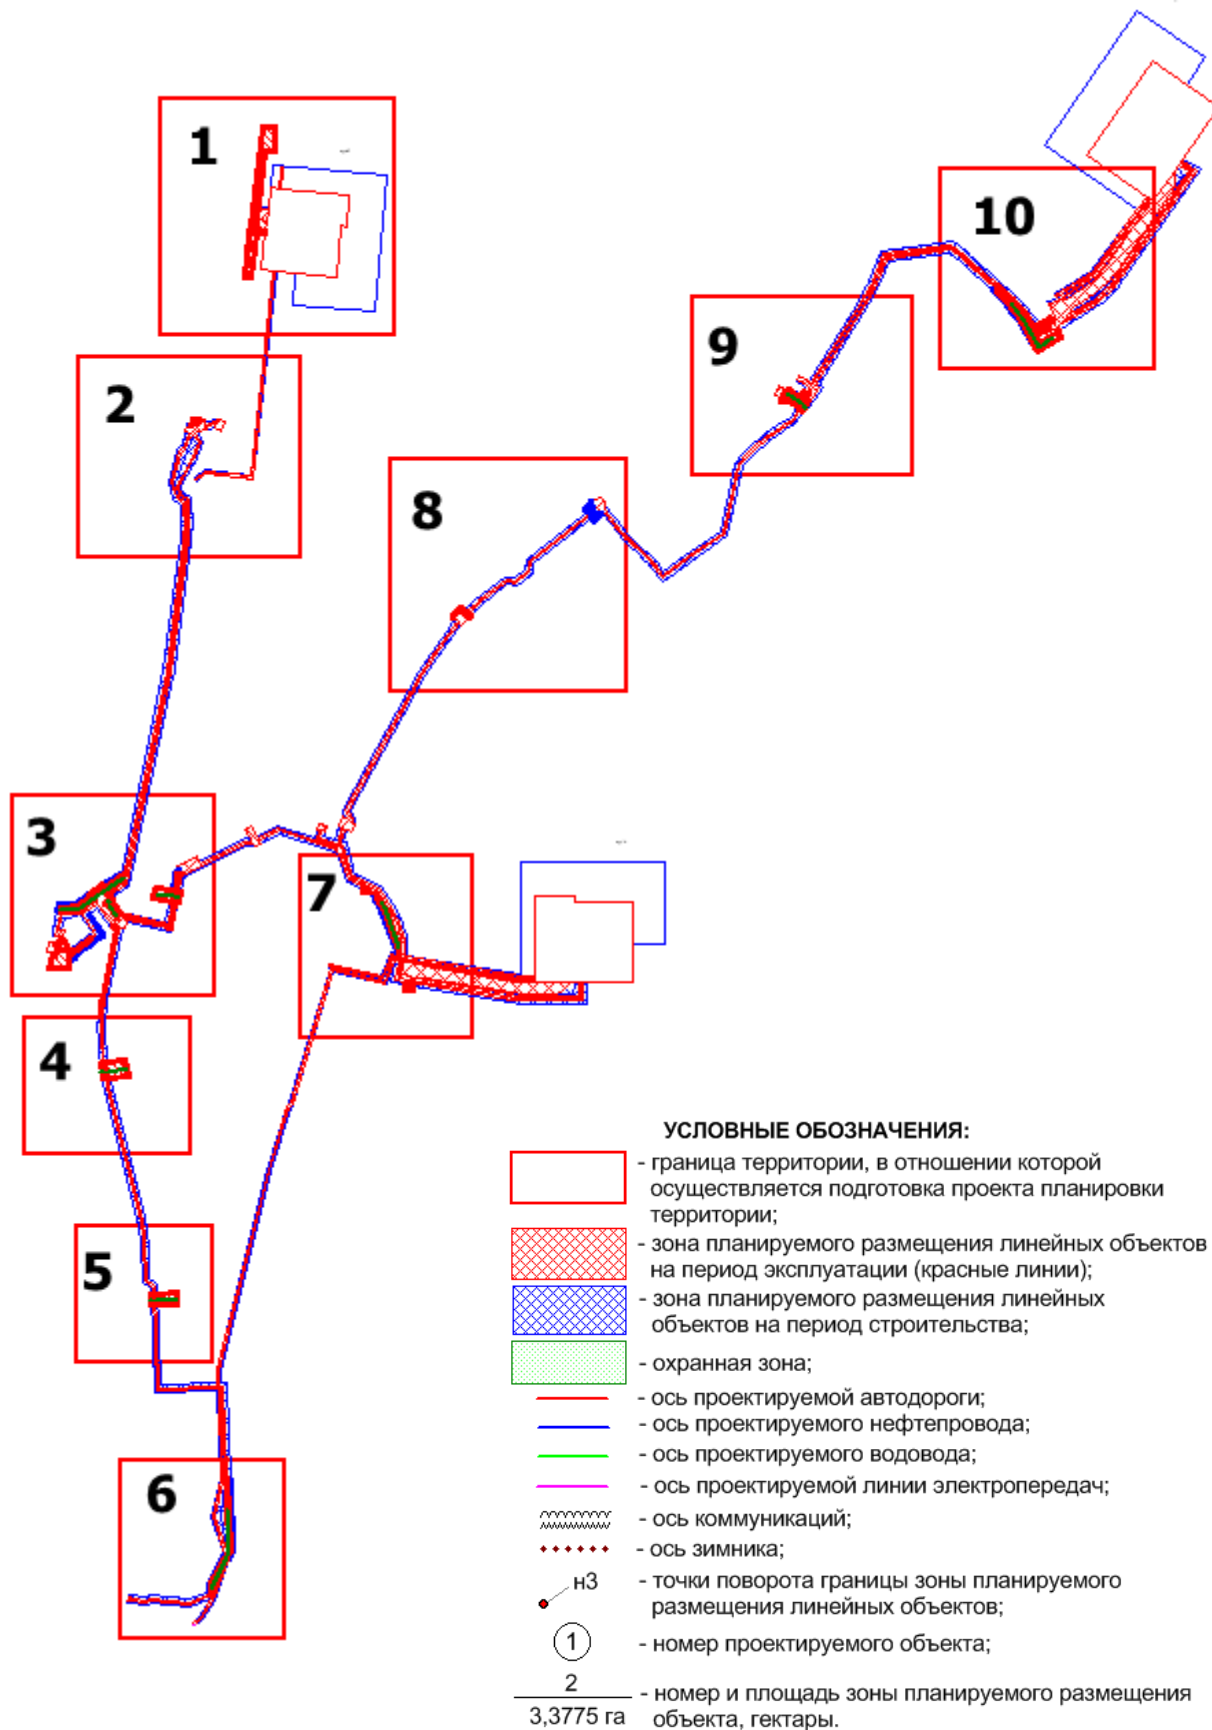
1

2

3

4

5

6

7

8

9

10

УСЛОВНЫЕ ОБОЗНАЧЕНИЯ:

- граница территории, в отношении которой осуществляется подготовка проекта планировки территории;

- зона планируемого размещения линейных объектов на период эксплуатации (красные линии);

- зона планируемого размещения линейных объектов на период строительства;

- охранная зона;

- ось проектируемой автодороги;

- ось проектируемого нефтепровода;

- ось проектируемого водовода;

- ось проектируемой линии электропередач;

- ось коммуникаций;

- ось зимника;

н3 - точки поворота границы зоны планируемого размещения линейных объектов;

1 - номер проектируемого объекта;

$\frac{2}{3,3775 \text{ га}}$ - номер и площадь зоны планируемого размещения объекта, гектары.